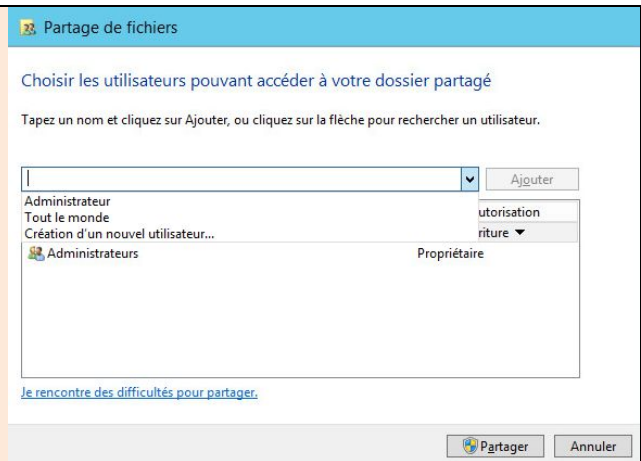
Partage de fichiers

Choisir les utilisateurs pouvant accéder à votre dossier partagé

Tapez un nom et cliquez sur Ajouter, ou cliquez sur la flèche pour rechercher un utilisateur.

Ajouter

Administrateur
Tout le monde
Création d'un nouvel utilisateur...

utorisation
riture ▼

Administrateurs Propriétaire

Je rencontre des difficultés pour partager.

Partager Annuler